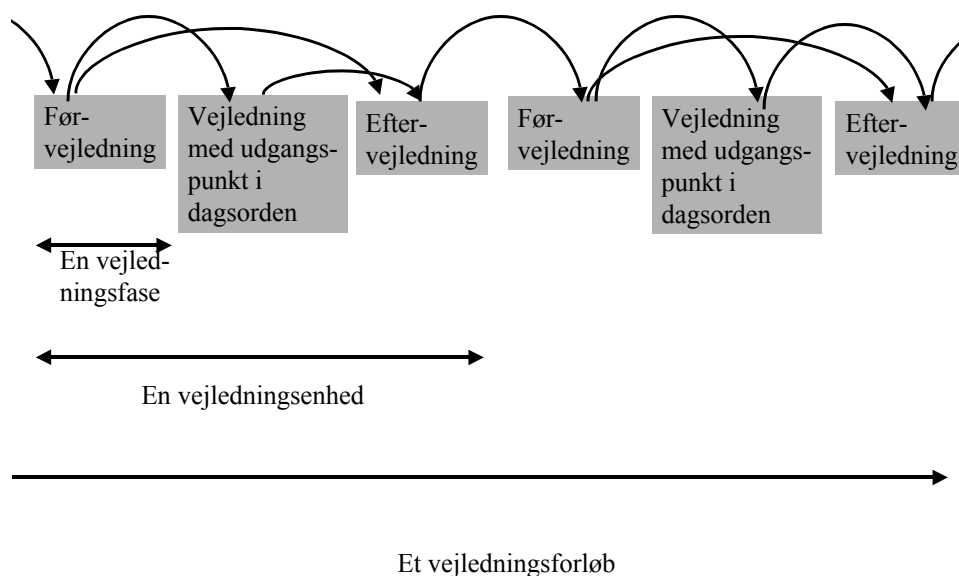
Førvejledning

Vejledning med udgangspunkt i dagsorden

Eftervejledning

Førvejledning

Vejledning med udgangspunkt i dagsorden

Eftervejledning

En vejledningsfase

En vejledningsenhed

Et vejledningsforløb